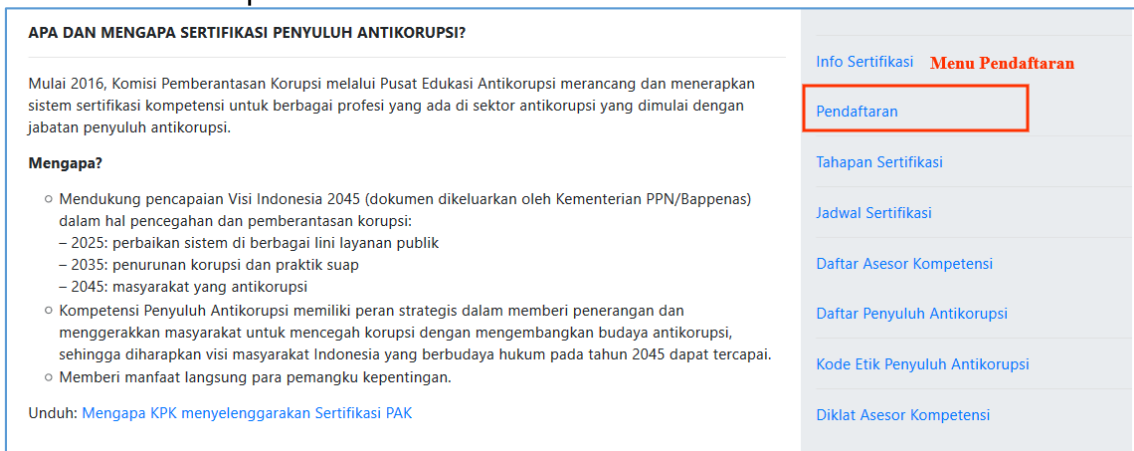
APA DAN MENGAPA SERTIFIKASI PENYULUH ANTIKORUPSI?

Mulai 2016, Komisi Pemberantasan Korupsi melalui Pusat Edukasi Antikorupsi merancang dan menerapkan sistem sertifikasi kompetensi untuk berbagai profesi yang ada di sektor antikorupsi yang dimulai dengan jabatan penyuluh antikorupsi.

Mengapa?

- Mendukung pencapaian Visi Indonesia 2045 (dokumen dikeluarkan oleh Kementerian PPN/Bappenas) dalam hal pencegahan dan pemberantasan korupsi:
– 2025: perbaikan sistem di berbagai lini layanan publik
– 2035: penurunan korupsi dan praktik suap
– 2045: masyarakat yang antikorupsi
- Kompetensi Penyuluh Antikorupsi memiliki peran strategis dalam memberi penerangan dan menggerakkan masyarakat untuk mencegah korupsi dengan mengembangkan budaya antikorupsi, sehingga diharapkan visi masyarakat Indonesia yang berbudaya hukum pada tahun 2045 dapat tercapai.
- Memberi manfaat langsung para pemangku kepentingan.

Unduh: Mengapa KPK menyelenggarakan Sertifikasi PAK

Info Sertifikasi
Menu Pendaftaran
Pendaftaran
Tahapan Sertifikasi
Jadwal Sertifikasi
Daftar Asesor Kompetensi
Daftar Penyuluh Antikorupsi
Kode Etik Penyuluh Antikorupsi
Diklat Asesor Kompetensi